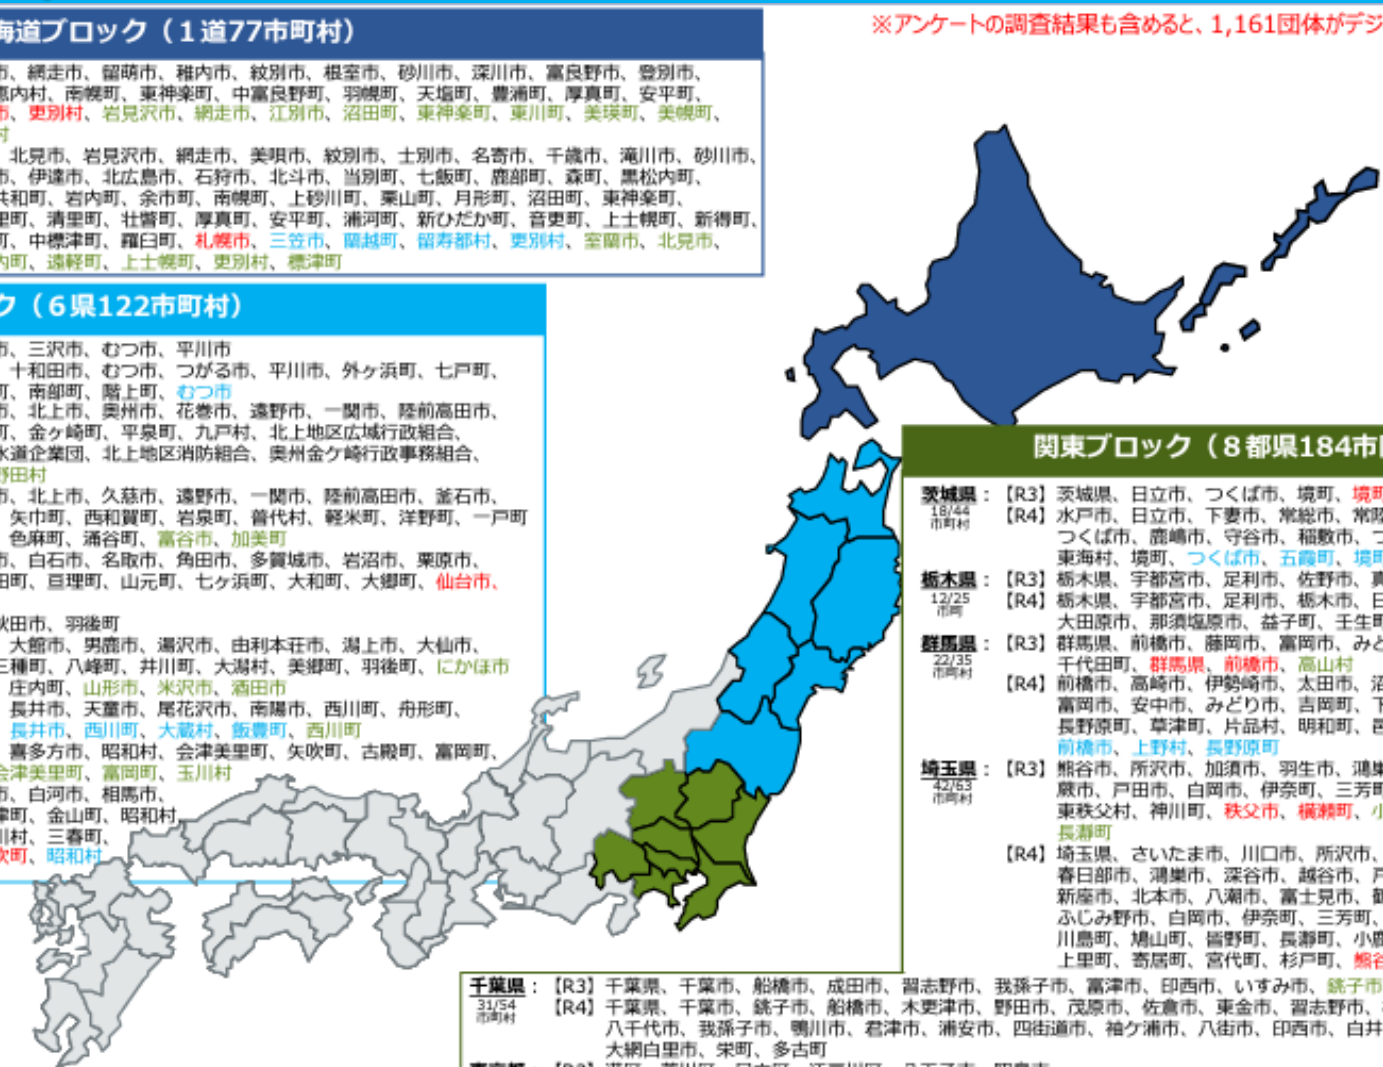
海道ブロック（1道77市町村）

※アンケートの調査結果も含めると、1,161団体がデジ

市、網走市、留萌市、稚内市、紋別市、根室市、砂川市、深川市、富良野市、登別市、
恵内村、南幌町、東神楽町、中富良野町、羽幌町、天塩町、豊浦町、厚真町、安平町、
市、更別村、岩見沢市、網走市、江別市、沼田町、東神楽町、東川町、美瑛町、美幌町、
村
北見市、岩見沢市、網走市、美唄市、紋別市、士別市、名寄市、千歳市、滝川市、砂川市、
市、伊達市、北広島市、石狩市、北斗市、当別町、七飯町、鹿部町、森町、黒松内町、
共和町、岩内町、余市町、南幌町、上砂川町、栗山町、月形町、沼田町、東神楽町、
里町、清里町、壮瞥町、厚真町、安平町、浦河町、新ひだか町、音更町、上士幌町、新得町、
町、中標津町、羅臼町、札幌市、三笠市、園越町、留寿都村、更別村、室蘭市、北見市、
内町、遠軽町、上士幌町、更別村、標津町

ク（6県122市町村）

市、三沢市、むつ市、平川市
十和田市、むつ市、つがる市、平川市、外ヶ浜町、七戸町、
町、南部町、階上町、むつ市
市、北上市、奥州市、花巻市、遠野市、一関市、陸前高田市、
町、金ケ崎町、平泉町、九戸村、北上地区広域行政組合、
水道企業団、北上地区消防組合、奥州金ケ崎行政事務組合、
野田村
市、北上市、久慈市、遠野市、一関市、陸前高田市、釜石市、
矢巾町、西和賀町、岩泉町、普代村、軽米町、洋野町、一戸町
色麻町、涌谷町、富谷市、加美町
市、白石市、名取市、角田市、多賀城市、岩沼市、栗原市、
田町、亘理町、山元町、七ヶ浜町、大和町、大郷町、仙台市、

秋田市、羽後町
大館市、男鹿市、湯沢市、由利本荘市、潟上市、大仙市、
三種町、八峰町、井川町、大潟村、美郷町、羽後町、にかほ市
庄内町、山形市、米沢市、酒田市
長井市、天童市、尾花沢市、南陽市、西川町、舟形町、
長井市、西川町、大蔵村、飯豊町、西川町
喜多方市、昭和村、会津美里町、矢吹町、古殿町、富岡町、
会津美里町、富岡町、玉川村
市、白河市、相馬市、
津町、金山町、昭和村、
川村、三春町、
吹町、昭和村

関東ブロック（8都県184市

茨城県 18/44市町村：【R3】茨城県、日立市、つくば市、境町、境町
【R4】水戸市、日立市、下妻市、常総市、常陸
つくば市、鹿嶋市、守谷市、稲敷市、つ
東海村、境町、つくば市、五霞町、境町
栃木県 12/25市町：【R3】栃木県、宇都宮市、足利市、佐野市、真
【R4】栃木県、宇都宮市、足利市、栃木市、日
大田原市、那須塩原市、益子町、壬生町
群馬県 22/35市町村：【R3】群馬県、前橋市、藤岡市、富岡市、みど
千代田町、群馬県、前橋市、高山村
【R4】前橋市、高崎市、伊勢崎市、太田市、沼
富岡市、安中市、みどり市、吉岡町、下
長野原町、草津町、片品村、明和町、邑
前橋市、上野村、長野原町
埼玉県 42/63市町村：【R3】熊谷市、所沢市、加須市、羽生市、鴻巣
蕨市、戸田市、白岡市、伊奈町、三芳町
東秩父村、神川町、秩父市、横瀬町、小
長瀞町
【R4】埼玉県、さいたま市、川口市、所沢市、
春日部市、鴻巣市、深谷市、越谷市、戸
新座市、北本市、八潮市、富士見市、鶴
ふじみ野市、白岡市、伊奈町、三芳町、
川島町、鳩山町、皆野町、長瀞町、小鹿
上里町、寄居町、宮代町、杉戸町、熊谷
千葉県 31/54市町村：【R3】千葉県、千葉市、船橋市、成田市、習志野市、我孫子市、富津市、印西市、いすみ市、銚子市
【R4】千葉県、千葉市、銚子市、船橋市、木更津市、野田市、茂原市、佐倉市、東金市、習志野市、
八千代市、我孫子市、鴨川市、君津市、浦安市、四街道市、袖ケ浦市、八街市、印西市、白井
大網白里市、栄町、多古町
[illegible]